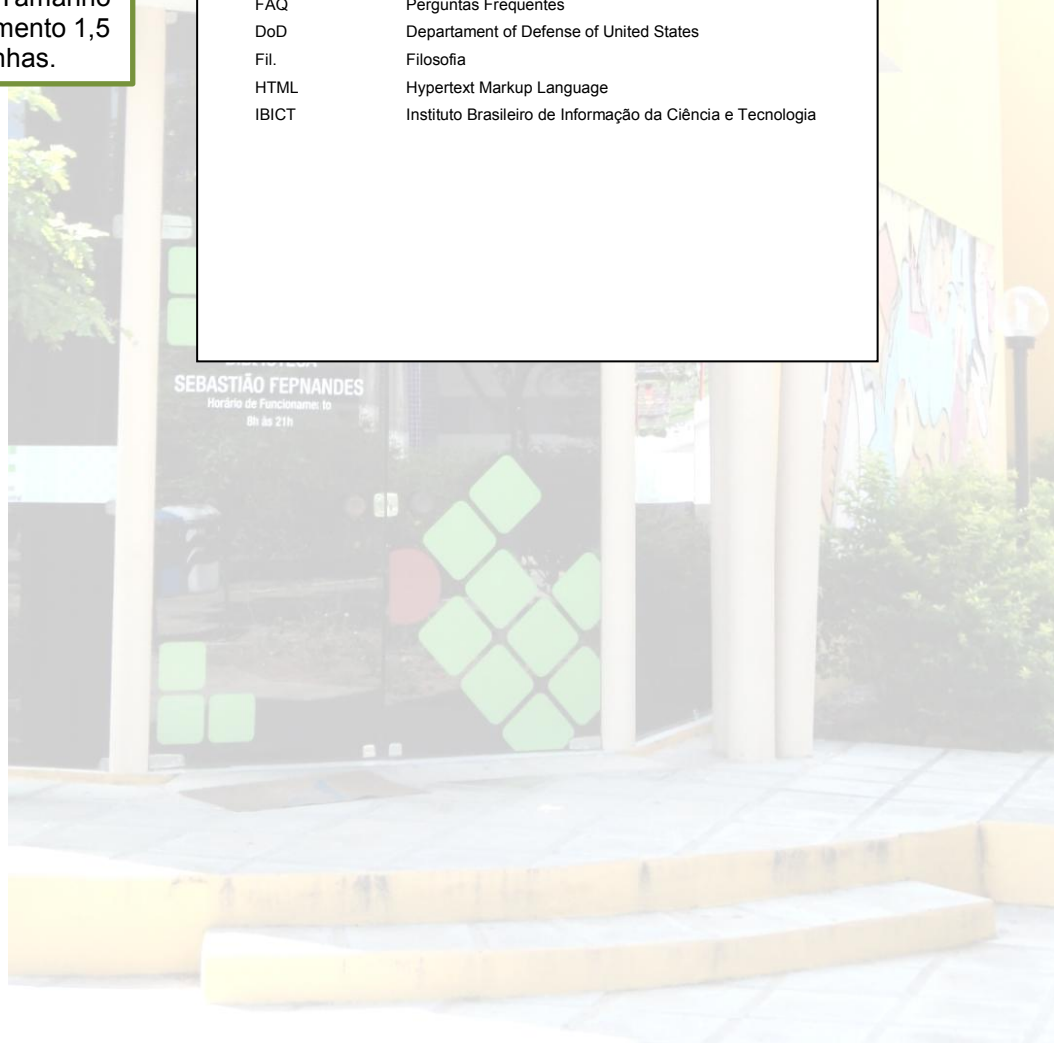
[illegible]amanho
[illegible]mento 1,5
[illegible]nhas.

| | |
|---|---|
| FAQ | Perguntas Frequentes |
| DoD | Departament of Defense of United States |
| Fil. | Filosofia |
| HTML | Hypertext Markup Language |
| IBICT | Instituto Brasileiro de Informação da Ciência e Tecnologia |

SEBASTIÃO FEPNANDES
Horário de Funcionamen to
8h às 21h